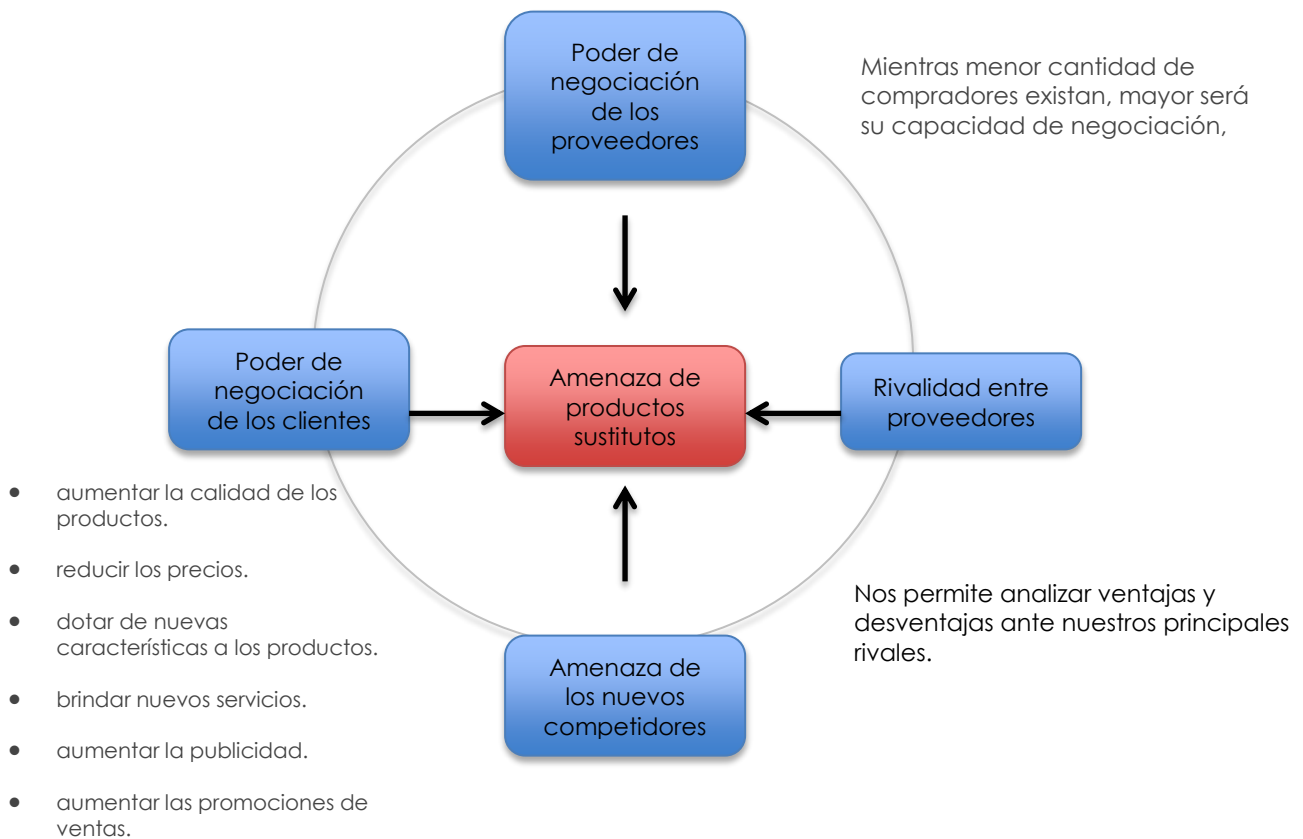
Poder de negociación de los proveedores

Mientras menor cantidad de compradores existan, mayor será su capacidad de negociación,

Poder de negociación de los clientes

Amenaza de productos sustitutos

Rivalidad entre proveedores

- aumentar la calidad de los productos.
- reducir los precios.
- dotar de nuevas características a los productos.
- brindar nuevos servicios.
- aumentar la publicidad.
- aumentar las promociones de ventas.

Nos permite analizar ventajas y desventajas ante nuestros principales rivales.

Amenaza de los nuevos competidores